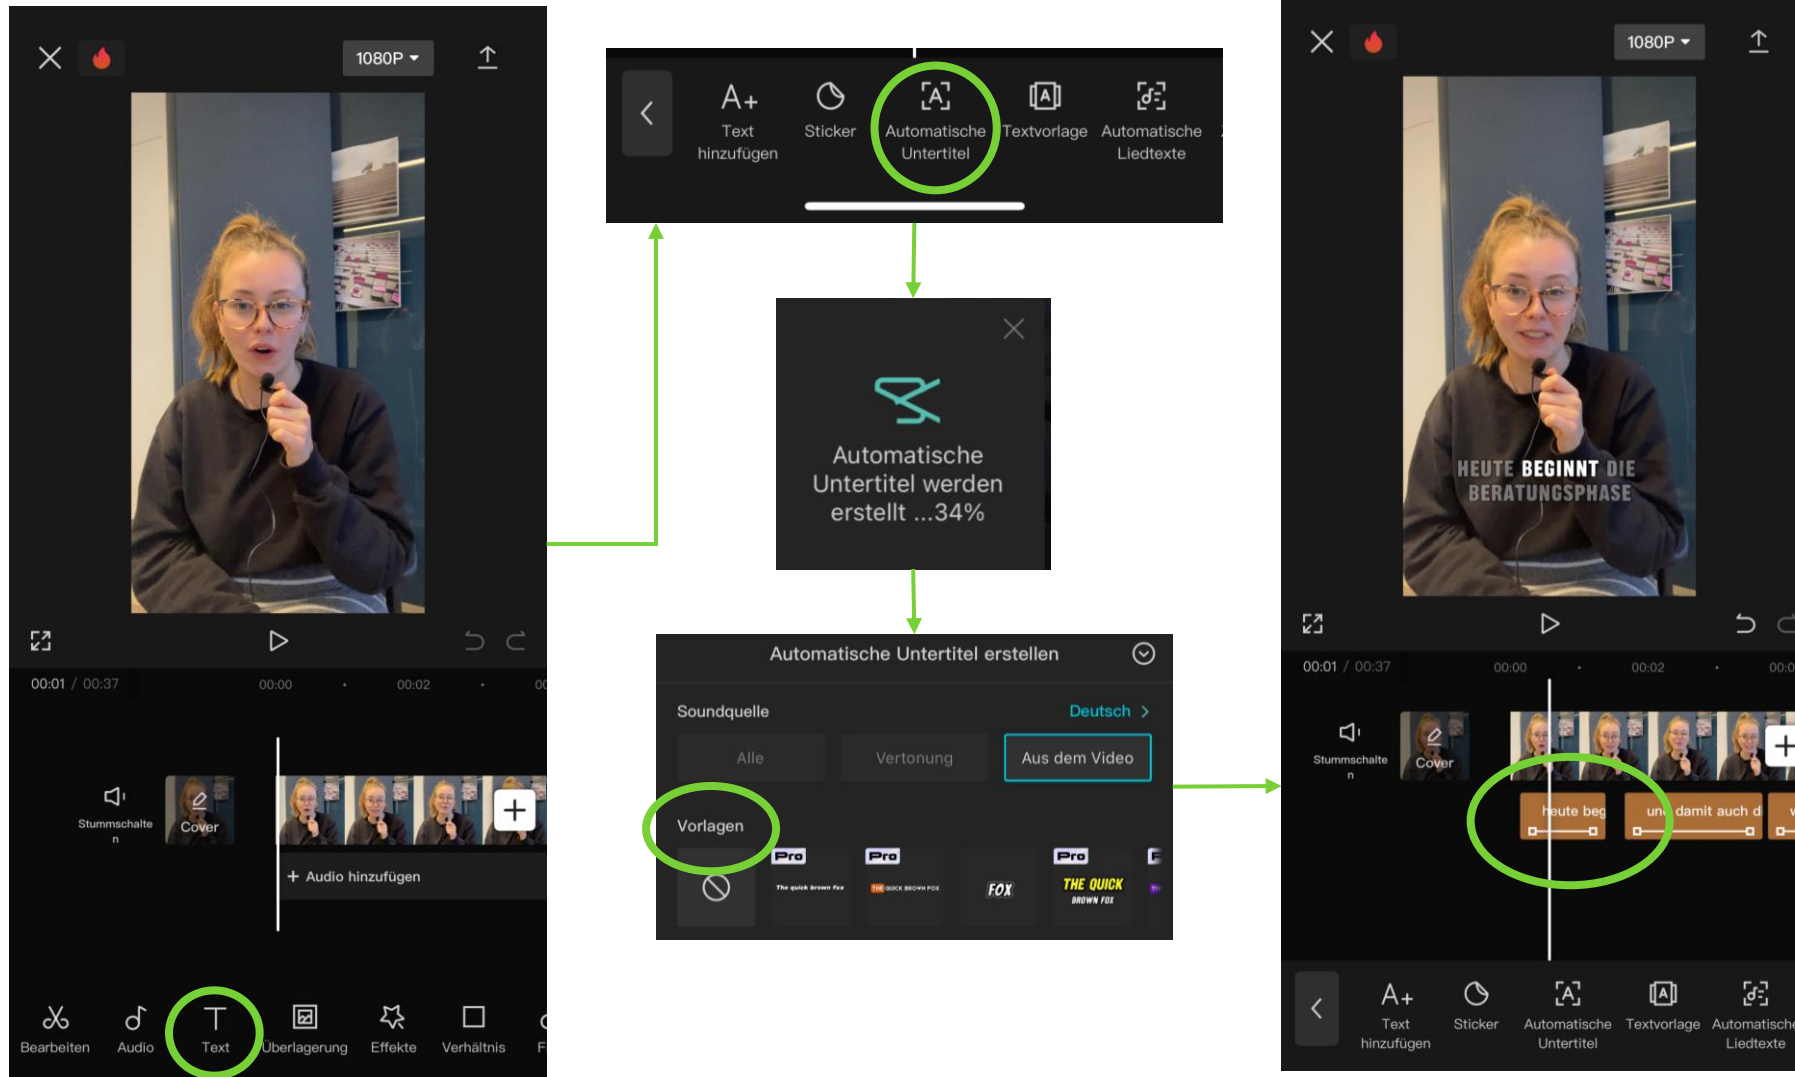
1080P

00:01 / 00:37 00:00 00:02

Stummschalten Cover

+ Audio hinzufügen

Bearbeiten Audio Text Überlagerung Effekte Verhältnis

A+ Text hinzufügen Sticker Automatische Untertitel Textvorlage Automatische Liedtexte

Automatische Untertitel werden erstellt ...34%

Automatische Untertitel erstellen

Soundquelle Deutsch >

Alle Vertonung Aus dem Video

Vorlagen

Pro Pro Pro

The quick brown fox

FOX

THE QUICK BROWN FOX

1080P

HEUTE BEGINNT DIE BERATUNGSPHASE

00:01 / 00:37 00:00 00:02

Stummschalten Cover

heute beg und damit auch d

Text hinzufügen Sticker Automatische Untertitel Textvorlage Automatische Liedtexte